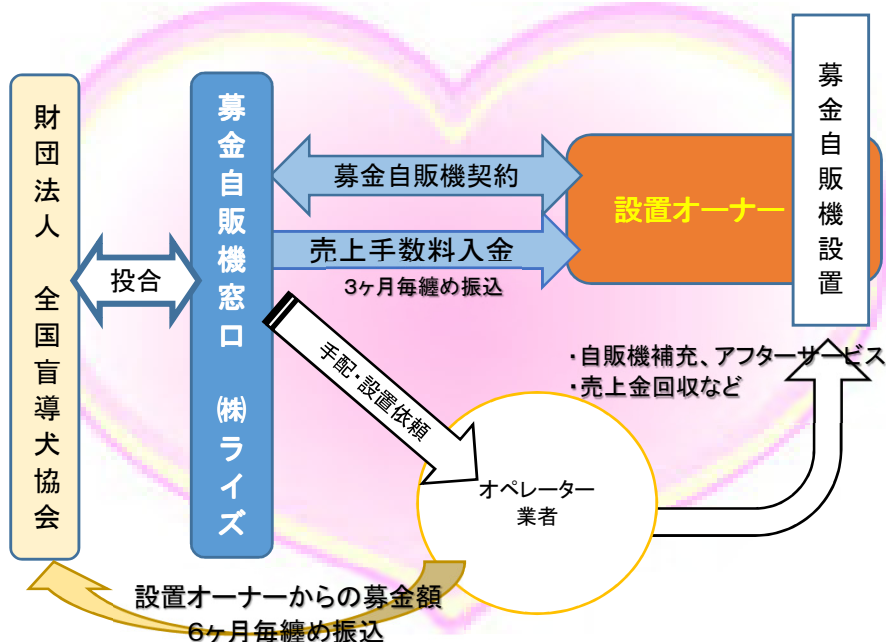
財団法人 全国盲導犬協会

投合

募金自販機窓口 ㈱ライズ

募金自販機契約

売上手数料入金

3ヶ月毎纏め振込

設置オーナー

募金自販機設置

手配・設置依頼

・自販機補充、アフターサービス
・売上金回収など

オペレーター業者

設置オーナーからの募金額
6ヶ月毎纏め振込